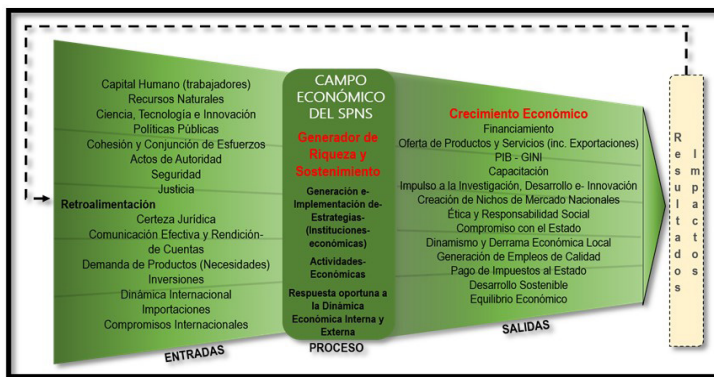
Capital Humano (trabajadores)
Recursos Naturales
Ciencia, Tecnología e Innovación
Políticas Públicas
Cohesión y Conjunción de Esfuerzos
Actos de Autoridad
Seguridad
Justicia
Retroalimentación
Certeza Jurídica
Comunicación Efectiva y Rendición de Cuentas
Demanda de Productos (Necesidades)
Inversiones
Dinámica Internacional
Importaciones
Compromisos Internacionales

ENTRADAS

CAMPO ECONÓMICO DEL SPNS

Generador de Riqueza y Sostenimiento

Generación e-Implementación de-Estrategias-(Instituciones-económicas)

Actividades-Económicas

Respuesta oportuna a la Dinámica Económica Interna y Externa

PROCESO

Crecimiento Económico
Financiamiento
Oferta de Productos y Servicios (inc. Exportaciones)
PIB - GINI
Capacitación
Impulso a la Investigación, Desarrollo e- Innovación
Creación de Nichos de Mercado Nacionales
Ética y Responsabilidad Social
Compromiso con el Estado
Dinamismo y Derrama Económica Local
Generación de Empleos de Calidad
Pago de Impuestos al Estado
Desarrollo Sostenible
Equilibrio Económico

SALIDAS

Resultados
Impactos